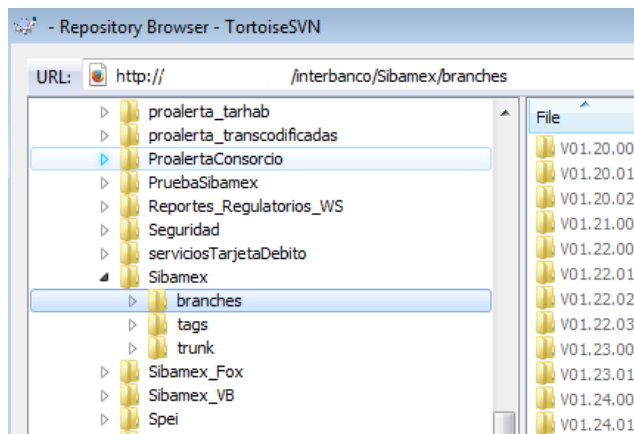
- Repository Browser - TortoiseSVN

URL: http:// /interbanco/Sibamex/branches

proalerta_tarhab
proalerta_transcodificadas
ProalertaConsorcio
PruebaSibamex
Reportes_Regulatorios_WS
Seguridad
serviciosTarjetaDebito
Sibamex
branches
tags
trunk
Sibamex_Fox
Sibamex_VB
Spei

File
V01.20.00
V01.20.01
V01.20.02
V01.21.00
V01.22.00
V01.22.01
V01.22.02
V01.22.03
V01.23.00
V01.23.01
V01.24.00
V01.24.01